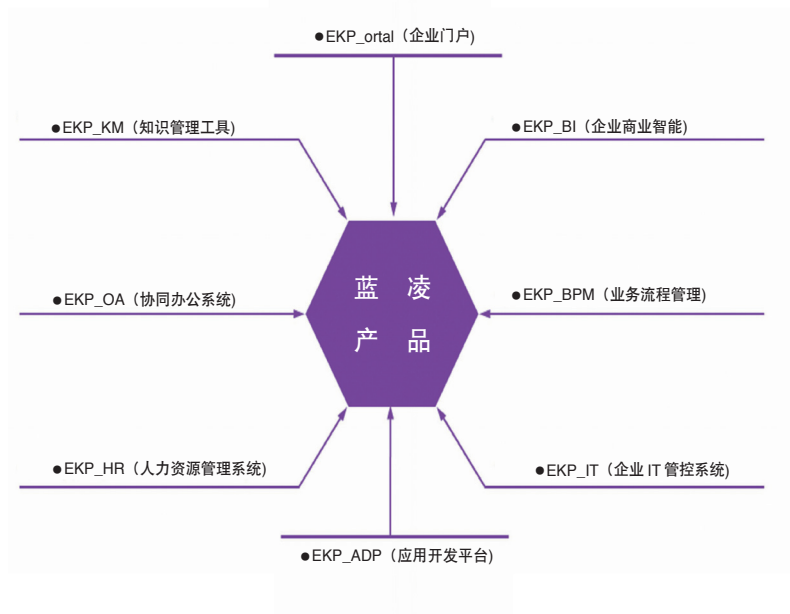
●EKP_ortal（企业门户）

●EKP_KM（知识管理工具）

●EKP_BI（企业商业智能）

蓝 凌
产 品

●EKP_OA（协同办公系统）

●EKP_BPM（业务流程管理）

●EKP_HR（人力资源管理系统）

●EKP_IT（企业 IT 管控系统）

●EKP_ADP（应用开发平台）